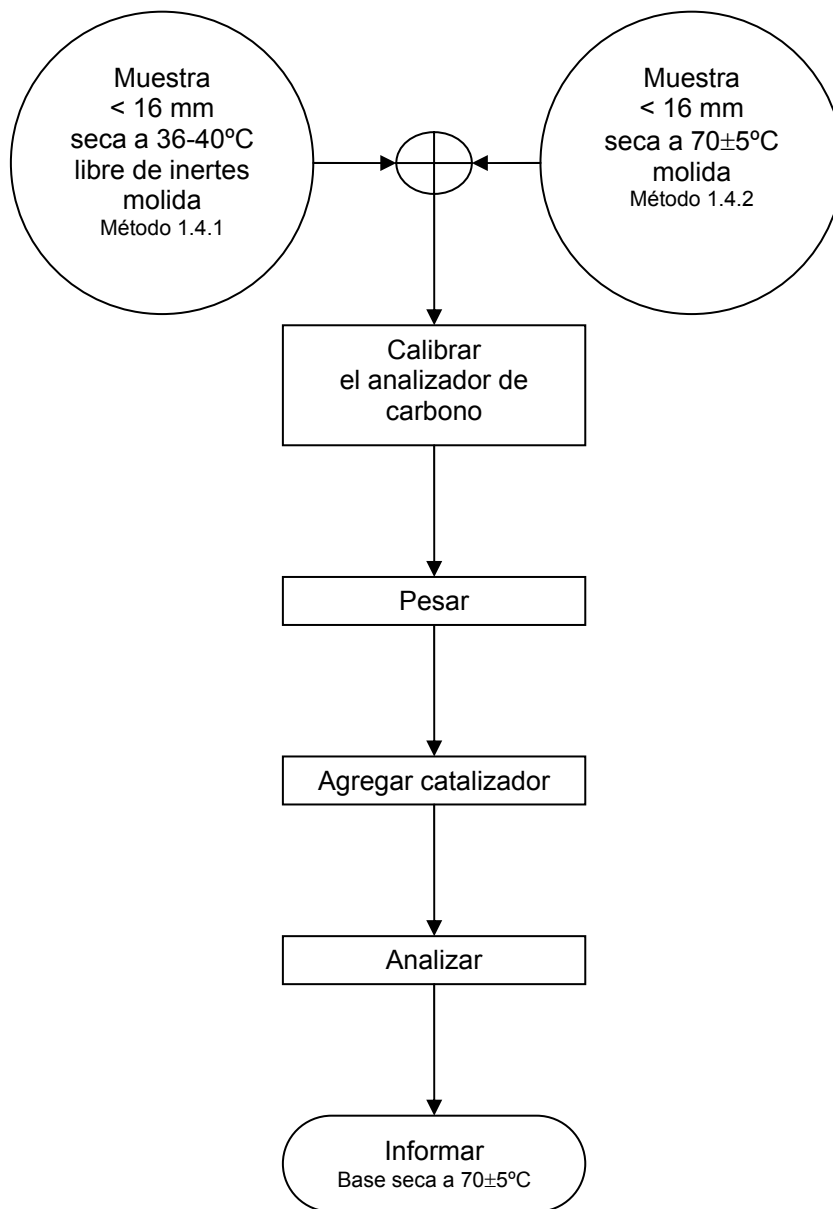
Muestra
< 16 mm
seca a 36-40ºC
libre de inertes
molida
Método 1.4.1

Muestra
< 16 mm
seca a 70±5ºC
molida
Método 1.4.2

Calibrar
el analizador de
carbono

Pesar

Agregar catalizador

Analizar

Informar
Base seca a 70±5ºC